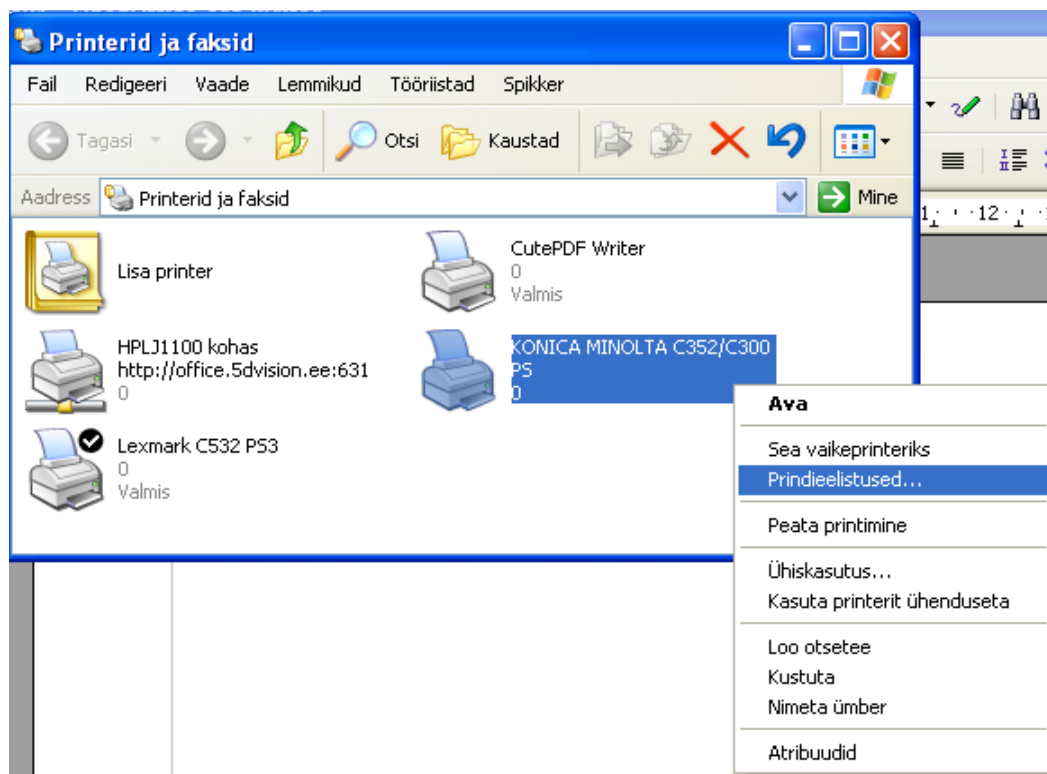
Printerid ja faksid

Fail Redigeeri Vaade Lemmikud Tööriistad Spikker

Tagasi Otsi Kaustad

Aadress Printerid ja faksid Mine

Lisa printer

CutePDF Writer
0
Valmis

HPLJ1100 kohas
http://office.5dvision.ee:631
0

KONICA MINOLTA C352/C300 PS
0

Lexmark C532 PS3
0
Valmis

Ava
Sea vaikeprinteriks
Prindieelistused...
Peata printimine
Ühiskasutus...
Kasuta printerit ühenduseta
Loo otsetee
Kustuta
Nimeta ümber
Atribuudid

1 · 12 ·